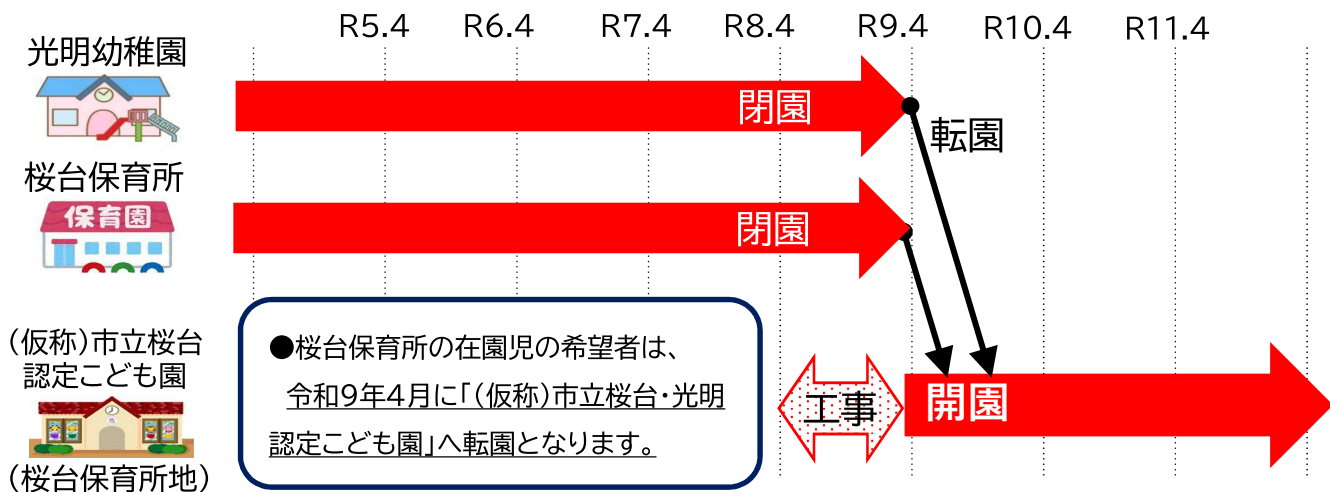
R5.4 R6.4 R7.4 R8.4 R9.4 R10.4 R11.4

光明幼稚園

閉園

転園

桜台保育所

保育園

閉園

（仮称）市立桜台認定こども園

（桜台保育所地）

●桜台保育所の在園児の希望者は、令和９年４月に「（仮称）市立桜台・光明認定こども園」へ転園となります。

工事

開園